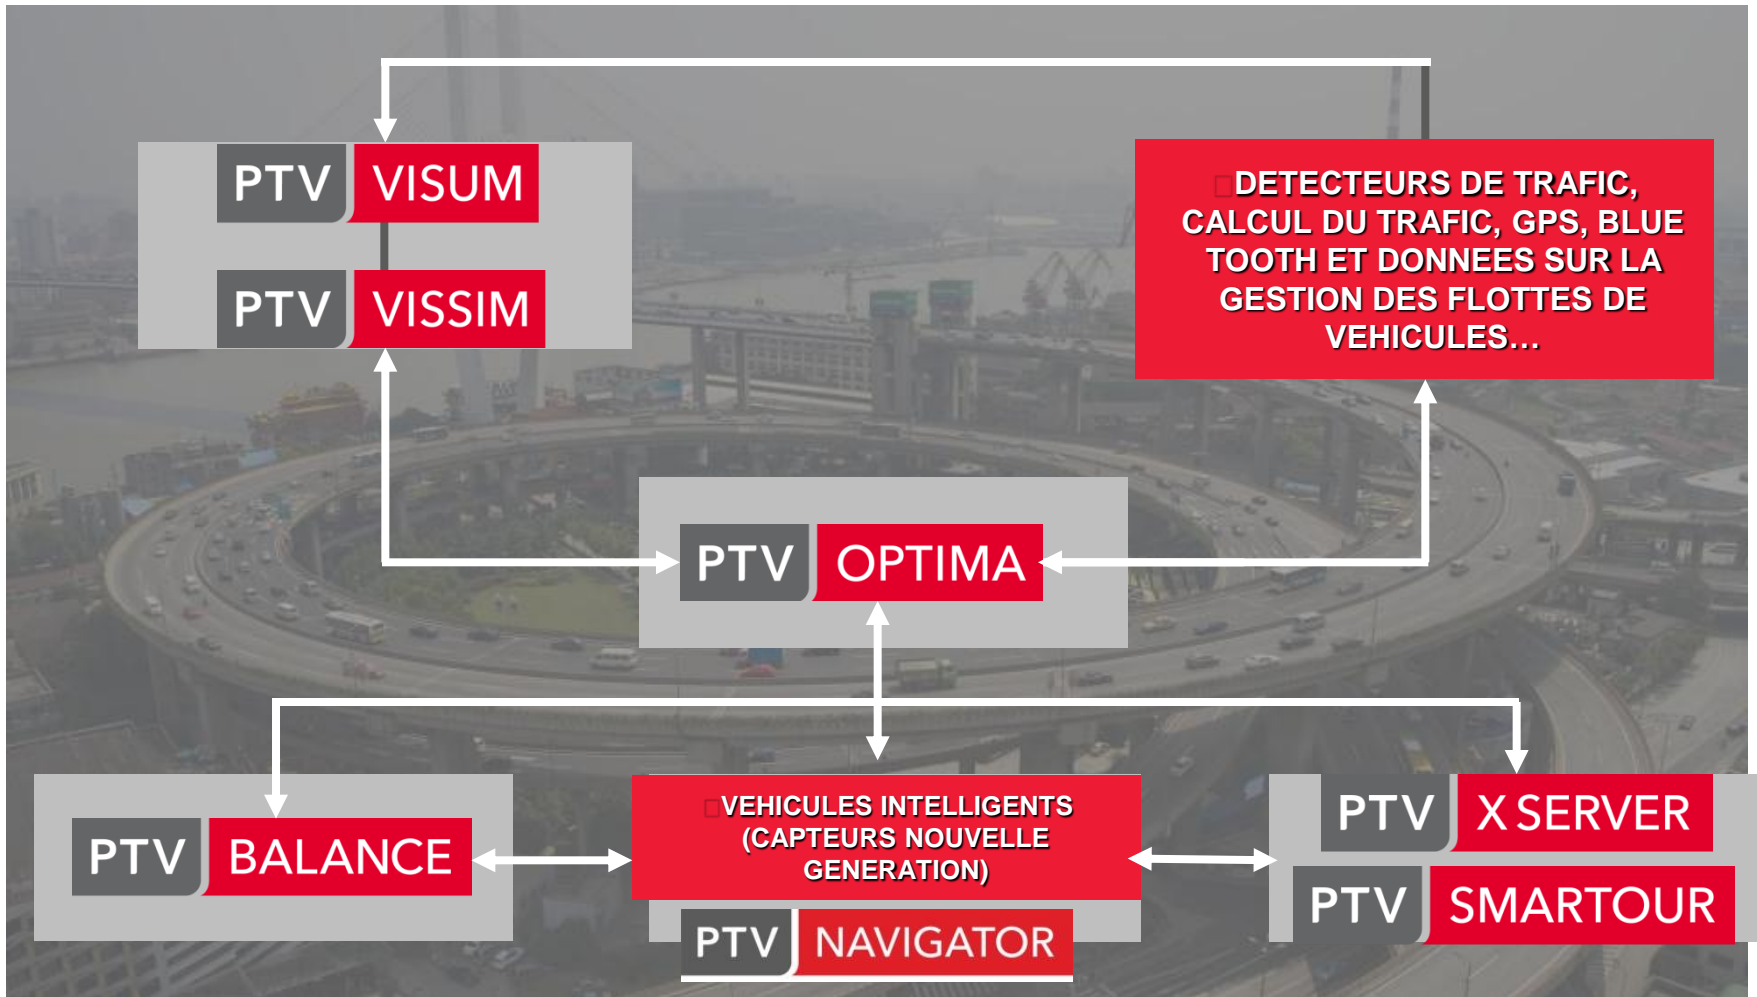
PTV VISUM

PTV VISSIM

DETECTEURS DE TRAFIC, CALCUL DU TRAFIC, GPS, BLUE TOOTH ET DONNEES SUR LA GESTION DES FLOTTES DE VEHICULES…

PTV OPTIMA

PTV BALANCE

VEHICULES INTELLIGENTS (CAPTEURS NOUVELLE GENERATION)

PTV NAVIGATOR

PTV X SERVER

PTV SMARTOUR